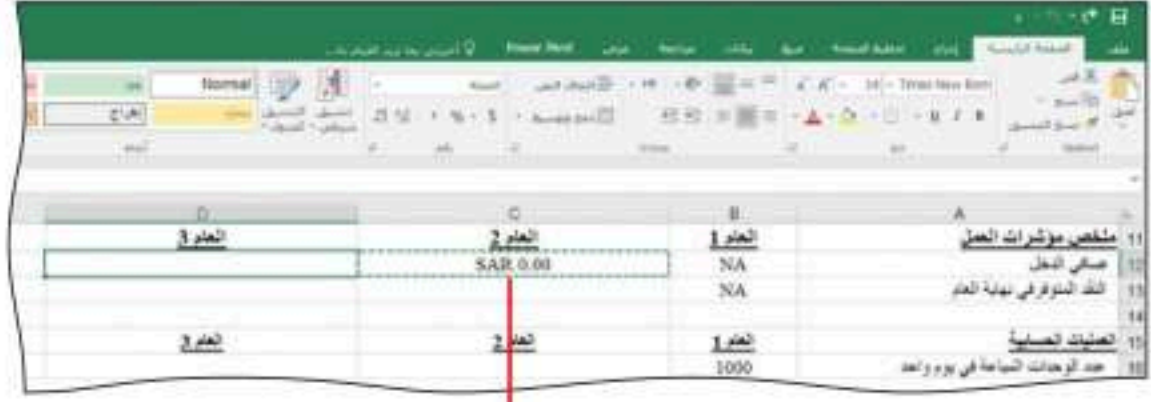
ملف | الصفحة الرئيسية | إدراج | تخطيط الصفحة | صيغ | بيانات | مراجعة | عرض | Power Pivot | أخبرني بما تريد القيام به

Times New Rom | 14 | Normal | جيد | محايد

| | A | B | C | D |
|---|---|---|---|---|
| 11 | ملخص مؤشرات العمل | العام 1 | العام 2 | العام 3 |
| 12 | صافي الدخل | NA | SAR 0.00 | |
| 13 | النقد المتوفر في نهاية العام | NA | | |
| 14 | | | | |
| 15 | العمليات الحسابية | العام 1 | العام 2 | العام 3 |
| 16 | عدد الوحدات المباعة في يوم واحد | 1000 | | |